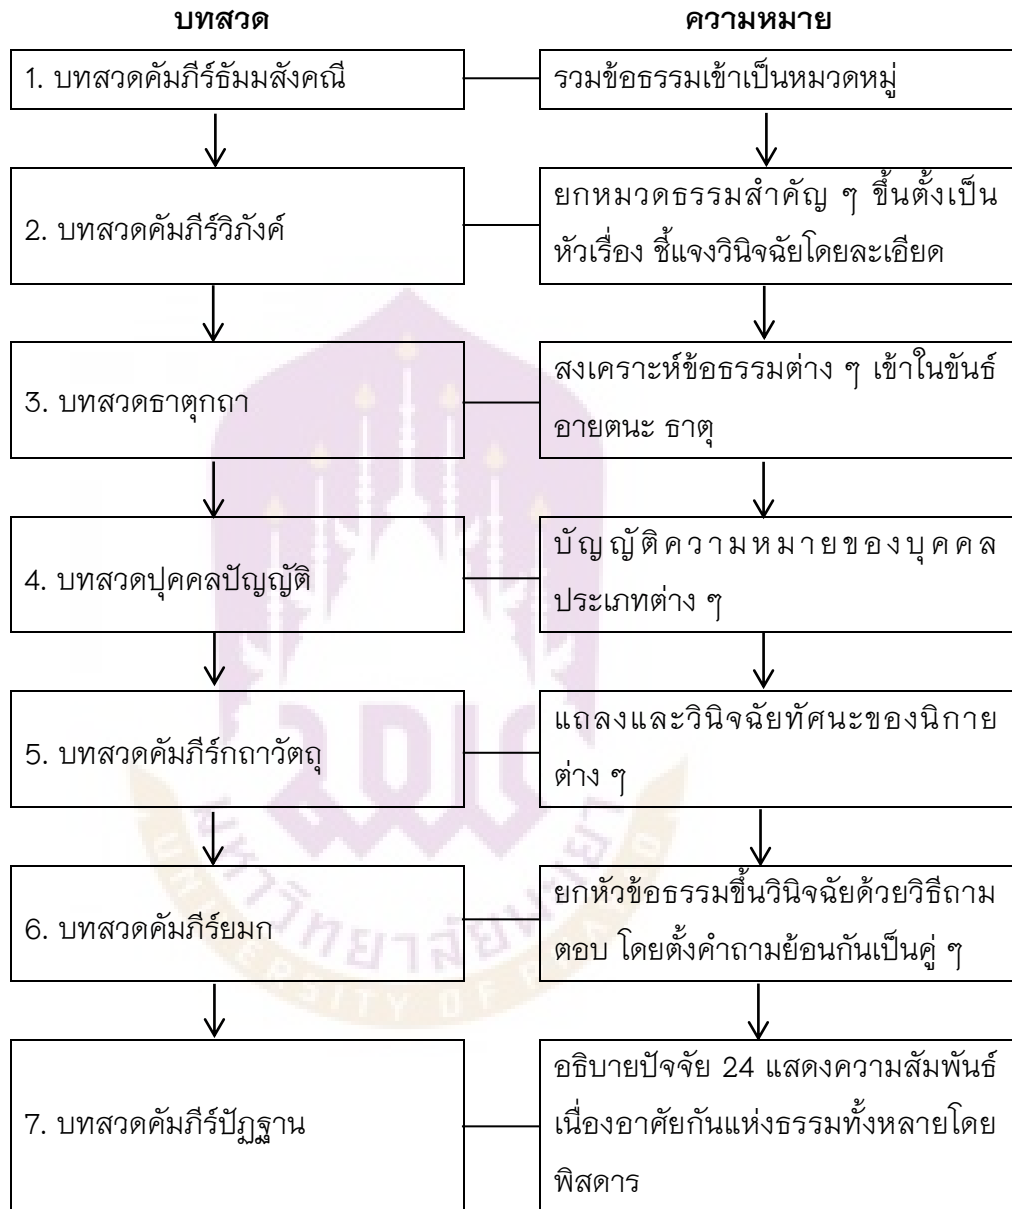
บทสวด

ความหมาย

1. บทสวดคัมภีร์ธัมมสังคณี

รวมข้อธรรมเข้าเป็นหมวดหมู่

2. บทสวดคัมภีร์วิภังค์

ยกหมวดธรรมสำคัญ ๆ ขึ้นตั้งเป็นหัวเรื่อง ชี้แจงวินิจฉัยโดยละเอียด

3. บทสวดธาตุกถา

สงเคราะห์ข้อธรรมต่าง ๆ เข้าในขันธ์ อายตนะ ธาตุ

4. บทสวดปุคคลปัญญัติ

บัญญัติความหมายของบุคคล ประเภทต่าง ๆ

5. บทสวดคัมภีร์กถาวัตถุ

แถลงและวินิจฉัยทัศนะของนิกายต่าง ๆ

6. บทสวดคัมภีร์ยมก

ยกหัวข้อธรรมขึ้นวินิจฉัยด้วยวิธีถามตอบ โดยตั้งคำถามย้อนกันเป็นคู่ ๆ

7. บทสวดคัมภีร์ปัฏฐาน

อธิบายปัจจัย 24 แสดงความสัมพันธ์เนื่องอาศัยกันแห่งธรรมทั้งหลายโดยพิสดาร